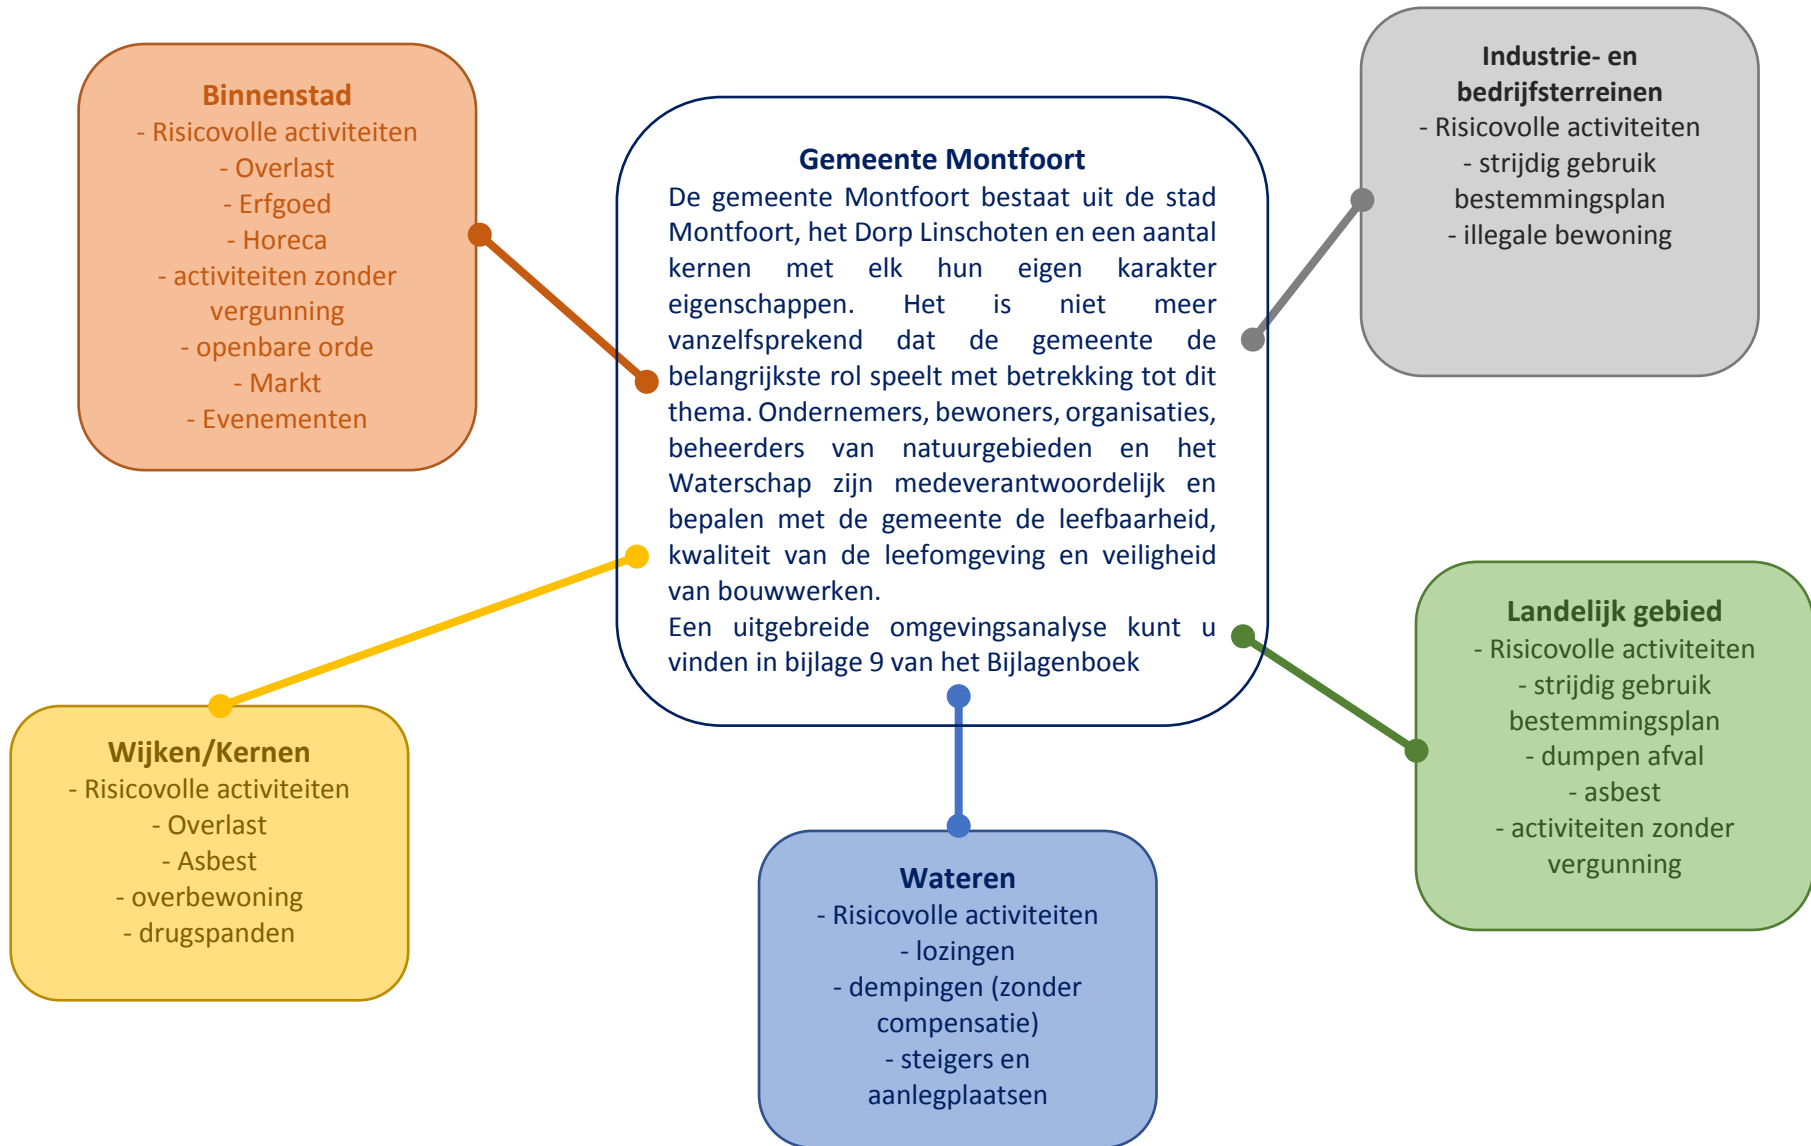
Binnenstad
- Risicovolle activiteiten
- Overlast
- Erfgoed
- Horeca
- activiteiten zonder vergunning
- openbare orde
- Markt
- Evenementen

Gemeente Montfoort
De gemeente Montfoort bestaat uit de stad Montfoort, het Dorp Linschoten en een aantal kernen met elk hun eigen karakter eigenschappen. Het is niet meer vanzelfsprekend dat de gemeente de belangrijkste rol speelt met betrekking tot dit thema. Ondernemers, bewoners, organisaties, beheerders van natuurgebieden en het Waterschap zijn medeverantwoordelijk en bepalen met de gemeente de leefbaarheid, kwaliteit van de leefomgeving en veiligheid van bouwwerken.
Een uitgebreide omgevingsanalyse kunt u vinden in bijlage 9 van het Bijlagenboek

Industrie- en bedrijfsterreinen
- Risicovolle activiteiten
- strijdig gebruik bestemmingsplan
- illegale bewoning

Landelijk gebied
- Risicovolle activiteiten
- strijdig gebruik bestemmingsplan
- dumpen afval
- asbest
- activiteiten zonder vergunning

Wijken/Kernen
- Risicovolle activiteiten
- Overlast
- Asbest
- overbewoning
- drugspanden

Wateren
- Risicovolle activiteiten
- lozingen
- dempingen (zonder compensatie)
- steigers en aanlegplaatsen